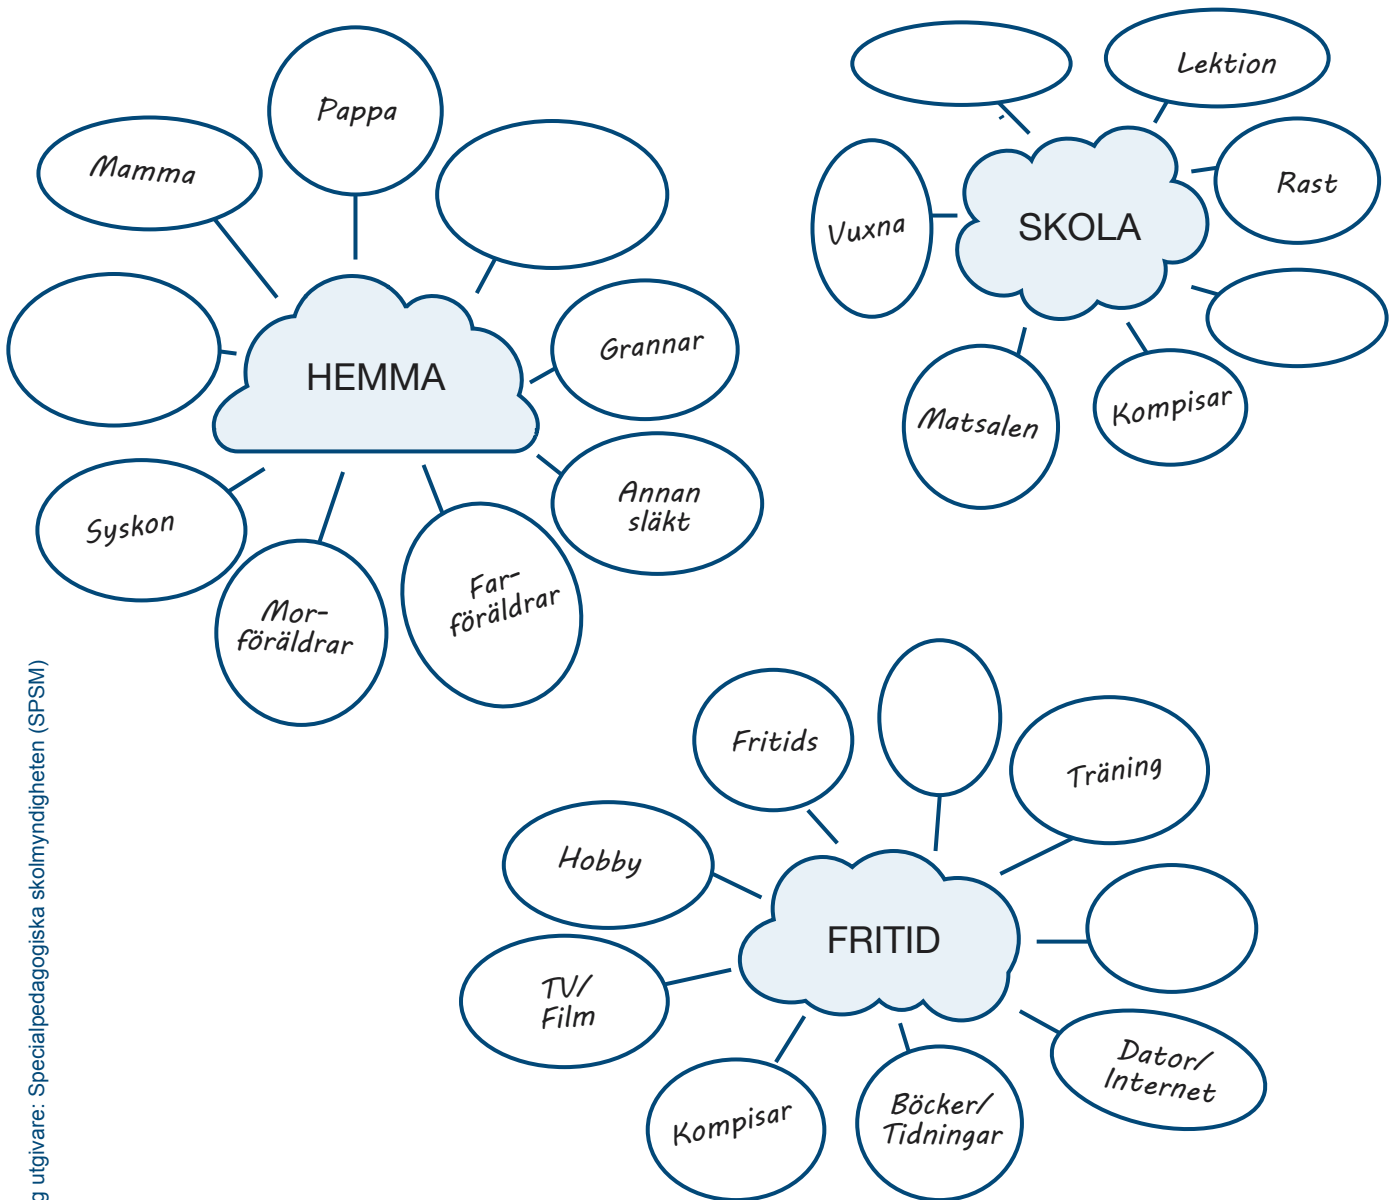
HEMMA

Pappa

Mamma

Grannar

Annan släkt

Farföräldrar

Morföräldrar

Syskon

SKOLA

Lektion

Rast

Vuxna

Matsalen

Kompisar

FRITID

Fritids

Träning

Hobby

TV/ Film

Kompisar

Böcker/ Tidningar

Dator/ Internet

g utgivare: Specialpedagogiska skolmyndigheten (SPSM)